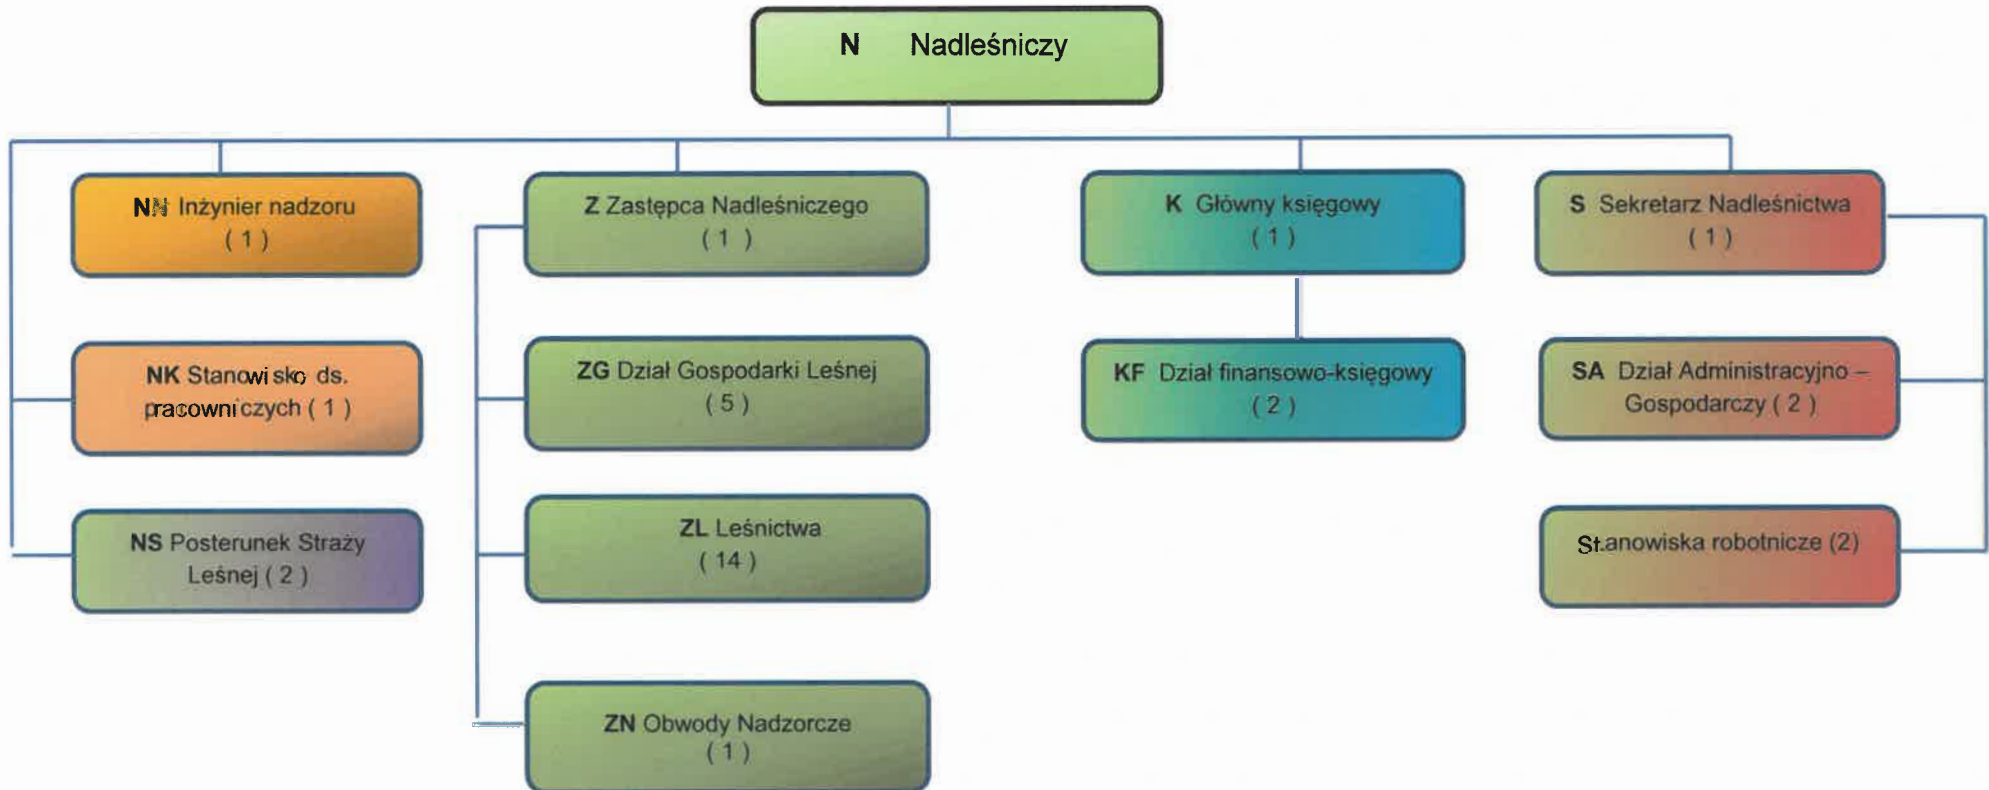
N Nadleśniczy

NN Inżynier nadzoru ( 1 )

NK Stanowisko ds. pracowniczych ( 1 )

NS Posterunek Straży Leśnej ( 2 )

Z Zastępca Nadleśniczego ( 1 )

ZG Dział Gospodarki Leśnej ( 5 )

ZL Leśnictwa ( 14 )

ZN Obwody Nadzorcze ( 1 )

K Główny księgowy ( 1 )

KF Dział finansowo-księgowy ( 2 )

S Sekretarz Nadleśnictwa ( 1 )

SA Dział Administracyjno – Gospodarczy ( 2 )

Stanowiska robotnicze (2)